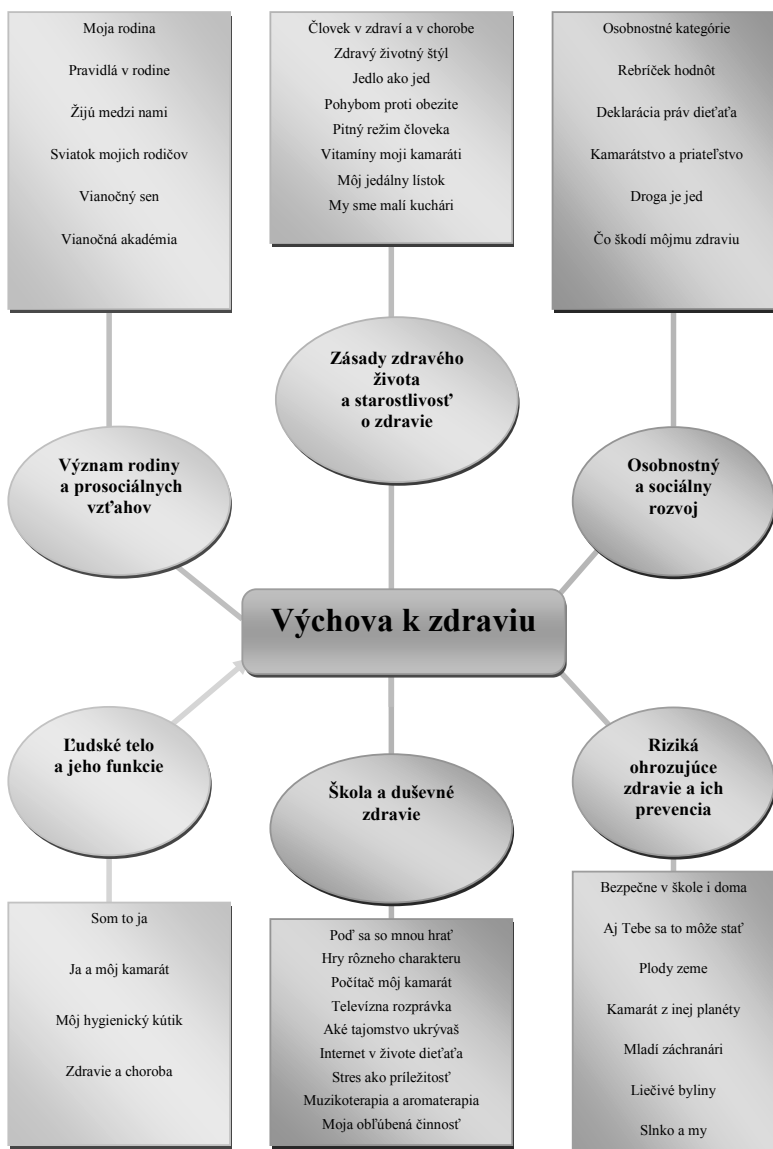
Moja rodina

Pravidlá v rodine

Žijú medzi nami

Sviatok mojich rodičov

Vianočný sen

Vianočná akadémia

Človek v zdraví a v chorobe

Zdravý životný štýl

Jedlo ako jed

Pohybom proti obezite

Pitný režim človeka

Vitamíny moji kamaráti

Môj jedálny lístok

My sme malí kuchári

Osobnostné kategórie

Rebríček hodnôt

Deklarácia práv dieťaťa

Kamarátstvo a priateľstvo

Droga je jed

Čo škodí môjmu zdraviu

Zásady zdravého života a starostlivosť o zdravie

Význam rodiny a prosociálnych vzťahov

Osobnostný a sociálny rozvoj

Výchova k zdraviu

Ľudské telo a jeho funkcie

Škola a duševné zdravie

Riziká ohrozujúce zdravie a ich prevencia

Som to ja

Ja a môj kamarát

Môj hygienický kútik

Zdravie a choroba

Poď sa so mnou hrať

Hry rôzneho charakteru

Počítač môj kamarát

Televízna rozprávka

Aké tajomstvo ukrývaš

Internet v živote dieťaťa

Stres ako príležitosť

Muzikoterapia a aromaterapia

Moja obľúbená činnosť

Bezpečne v škole i doma

Aj Tebe sa to môže stať

Plody zeme

Kamarát z inej planéty

Mladí záchranári

Liečivé byliny

Slnko a my